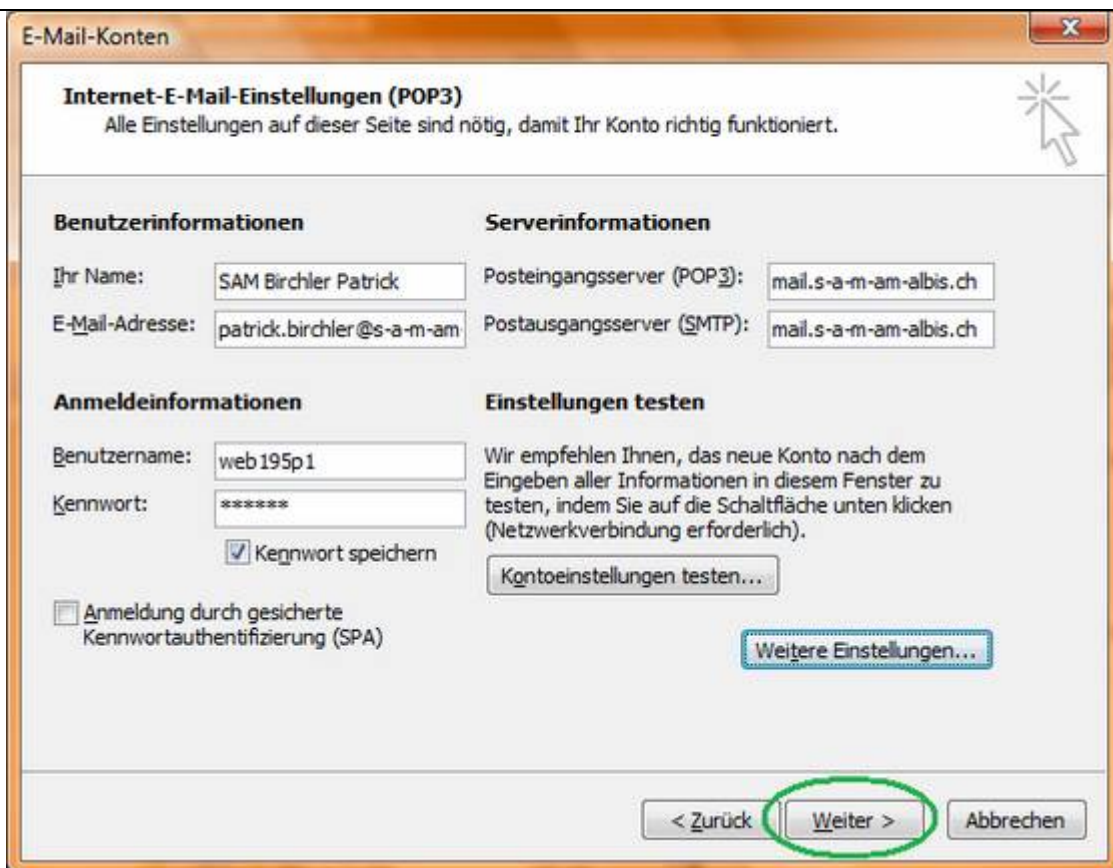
E-Mail-Konten

Internet-E-Mail-Einstellungen (POP3)
Alle Einstellungen auf dieser Seite sind nötig, damit Ihr Konto richtig funktioniert.

Benutzerinformationen

Ihr Name: SAM Birchler Patrick

E-Mail-Adresse: patrick.birchler@s-a-m-am

Anmeldeinformationen

Benutzername: web195p1

Kennwort: ******

Kennwort speichern

Anmeldung durch gesicherte Kennwortauthentifizierung (SPA)

Serverinformationen

Posteingangsserver (POP3): mail.s-a-m-am-albis.ch

Postausgangsserver (SMTP): mail.s-a-m-am-albis.ch

Einstellungen testen

Wir empfehlen Ihnen, das neue Konto nach dem Eingeben aller Informationen in diesem Fenster zu testen, indem Sie auf die Schaltfläche unten klicken (Netzwerkverbindung erforderlich).

Kontoeinstellungen testen...

Weitere Einstellungen...

< Zurück

Weiter >

Abbrechen